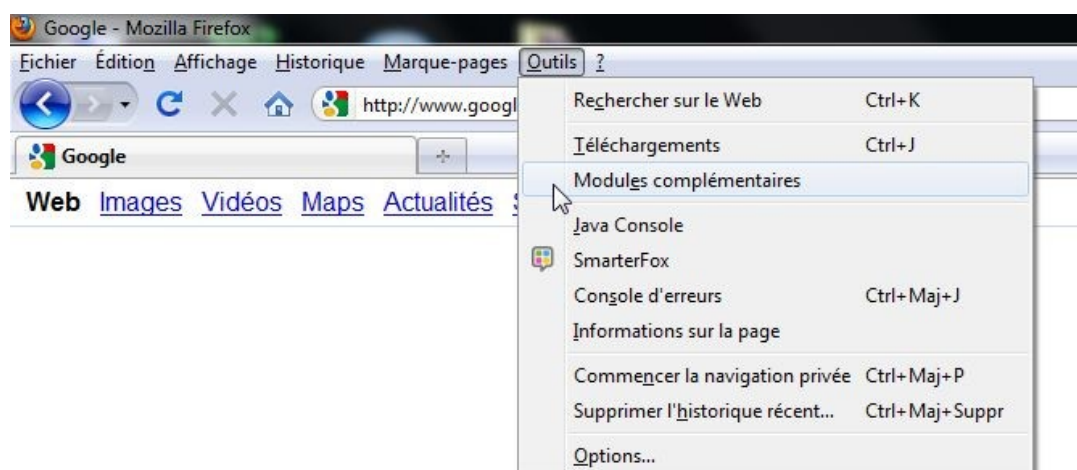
Google - Mozilla Firefox

Fichier Édition Affichage Historique Marque-pages Outils ?

http://www.googl

Google

Web Images Vidéos Maps Actualités

Rechercher sur le Web Ctrl+K

Téléchargements Ctrl+J

Modules complémentaires

Java Console

SmarterFox

Console d'erreurs Ctrl+Maj+J

Informations sur la page

Commencer la navigation privée Ctrl+Maj+P

Supprimer l'historique récent... Ctrl+Maj+Suppr

Options...